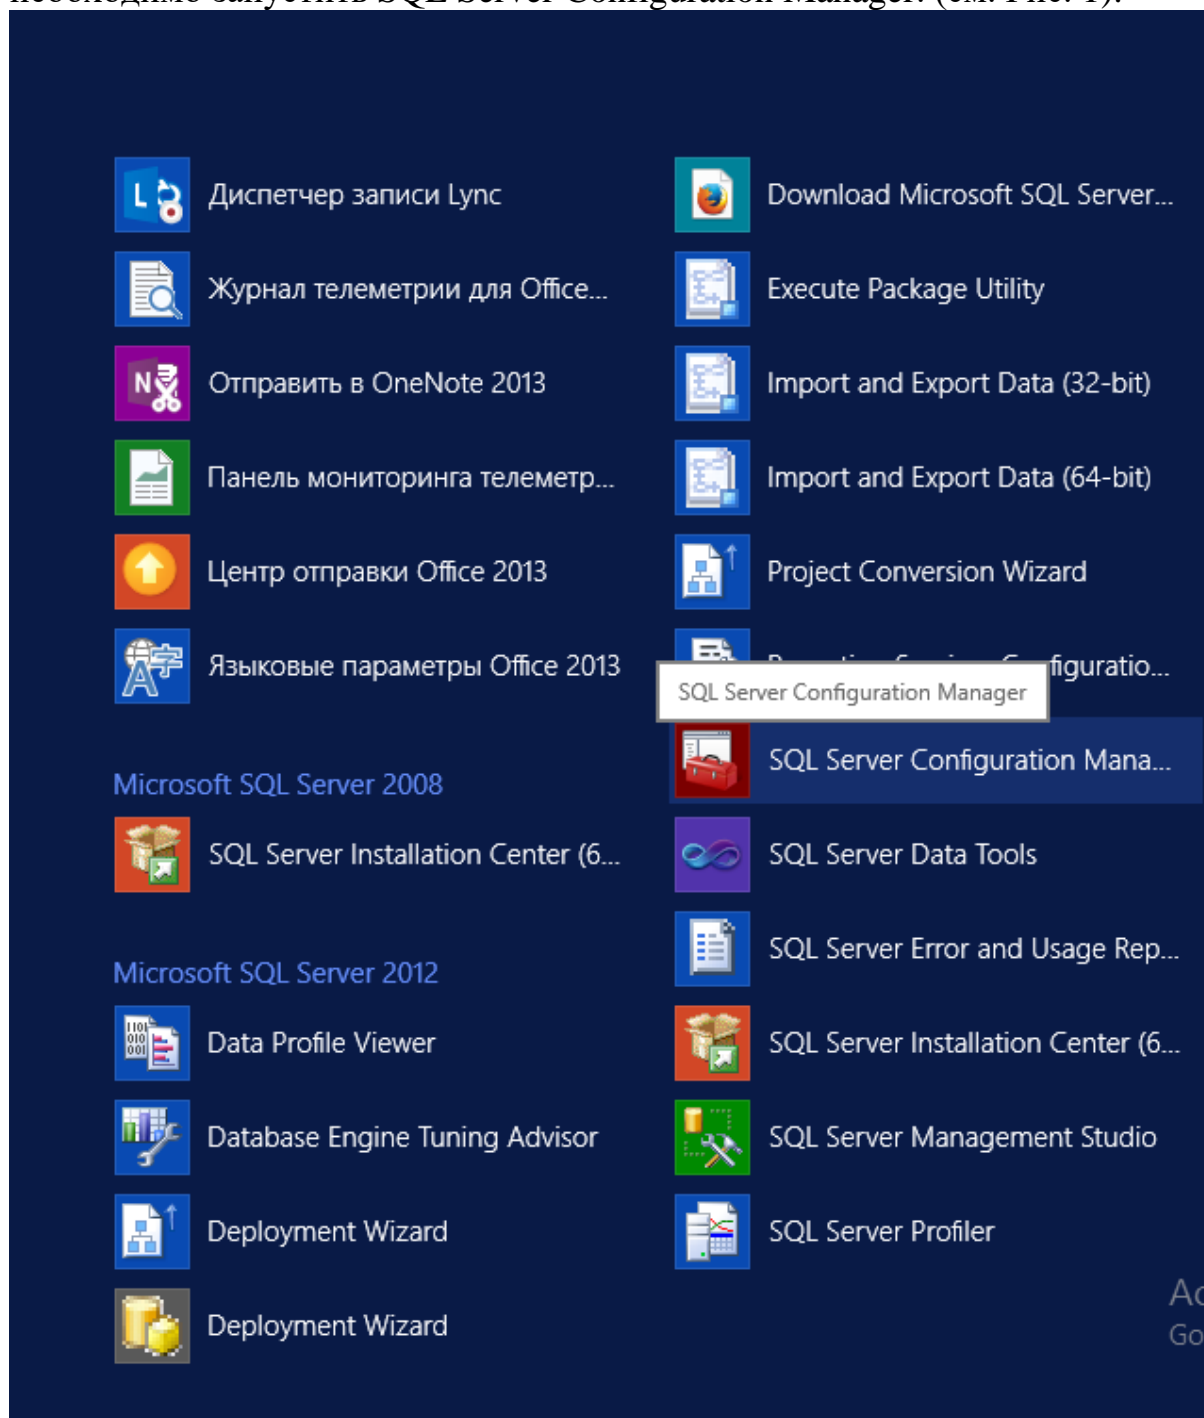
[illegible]

Диспетчер записи Lync
Журнал телеметрии для Office...
Отправить в OneNote 2013
Панель мониторинга телеметр...
Центр отправки Office 2013
Языковые параметры Office 2013

Microsoft SQL Server 2008
SQL Server Installation Center (6...

Microsoft SQL Server 2012
Data Profile Viewer
Database Engine Tuning Advisor
Deployment Wizard
Deployment Wizard

Download Microsoft SQL Server...
Execute Package Utility
Import and Export Data (32-bit)
Import and Export Data (64-bit)
Project Conversion Wizard
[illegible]figuratio...
SQL Server Configuration Manager
SQL Server Configuration Mana...
SQL Server Data Tools
SQL Server Error and Usage Rep...
SQL Server Installation Center (6...
SQL Server Management Studio
SQL Server Profiler

Ac
Go